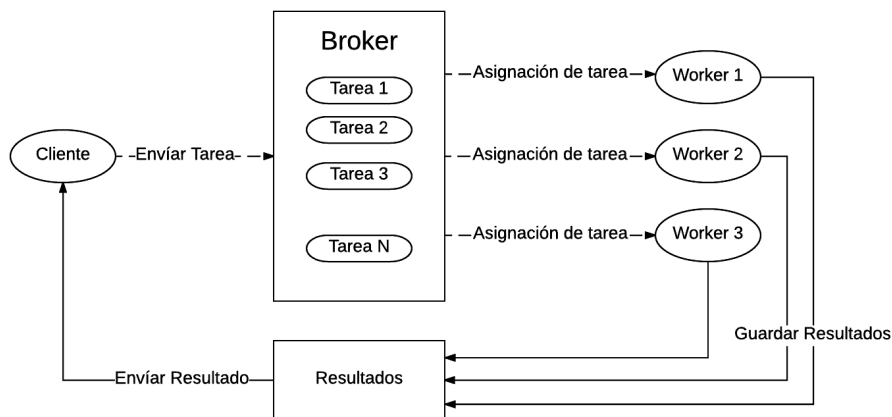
Broker

Tarea 1

Tarea 2

Tarea 3

Tarea N

Cliente

Envíar Tarea

Asignación de tarea

Asignación de tarea

Asignación de tarea

Worker 1

Worker 2

Worker 3

Guardar Resultados

Envíar Resultado

Resultados